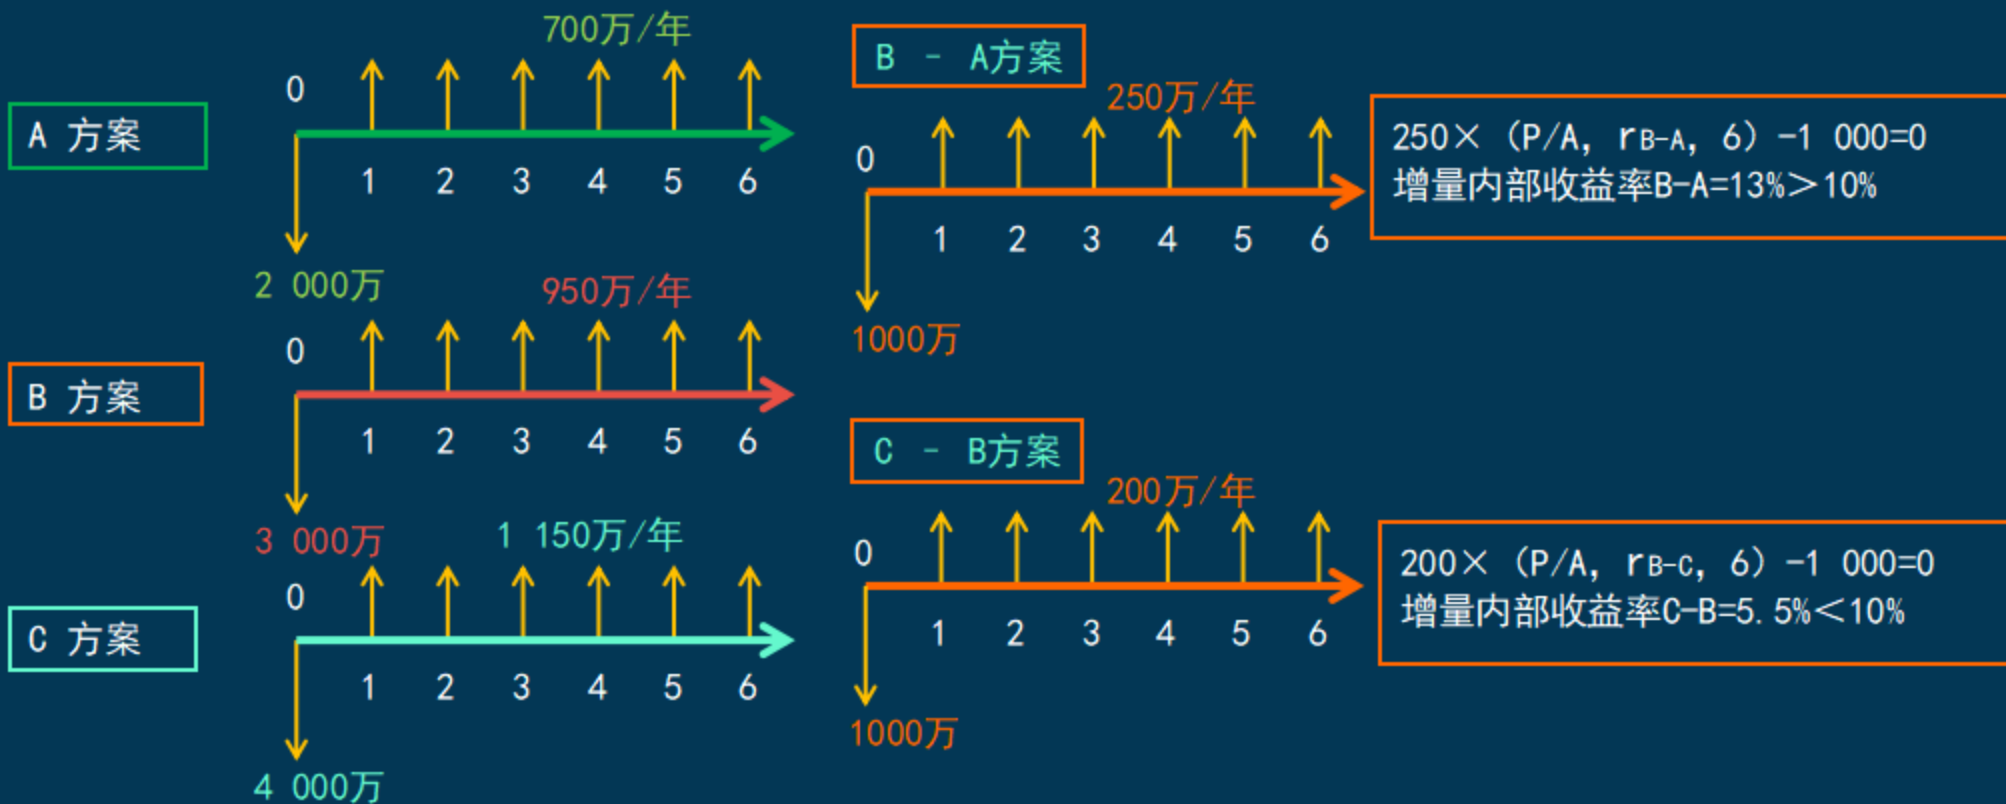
A 方案

700万/年

0

1 2 3 4 5 6

2 000万

B 方案

950万/年

0

1 2 3 4 5 6

3 000万

C 方案

1 150万/年

0

1 2 3 4 5 6

4 000万

B - A方案

250万/年

0

1 2 3 4 5 6

1000万

250× (P/A, $r_{B-A}$, 6) -1 000=0
增量内部收益率B-A=13%>10%

C - B方案

200万/年

0

1 2 3 4 5 6

1000万

200× (P/A, $r_{B-C}$, 6) -1 000=0
增量内部收益率C-B=5.5%<10%